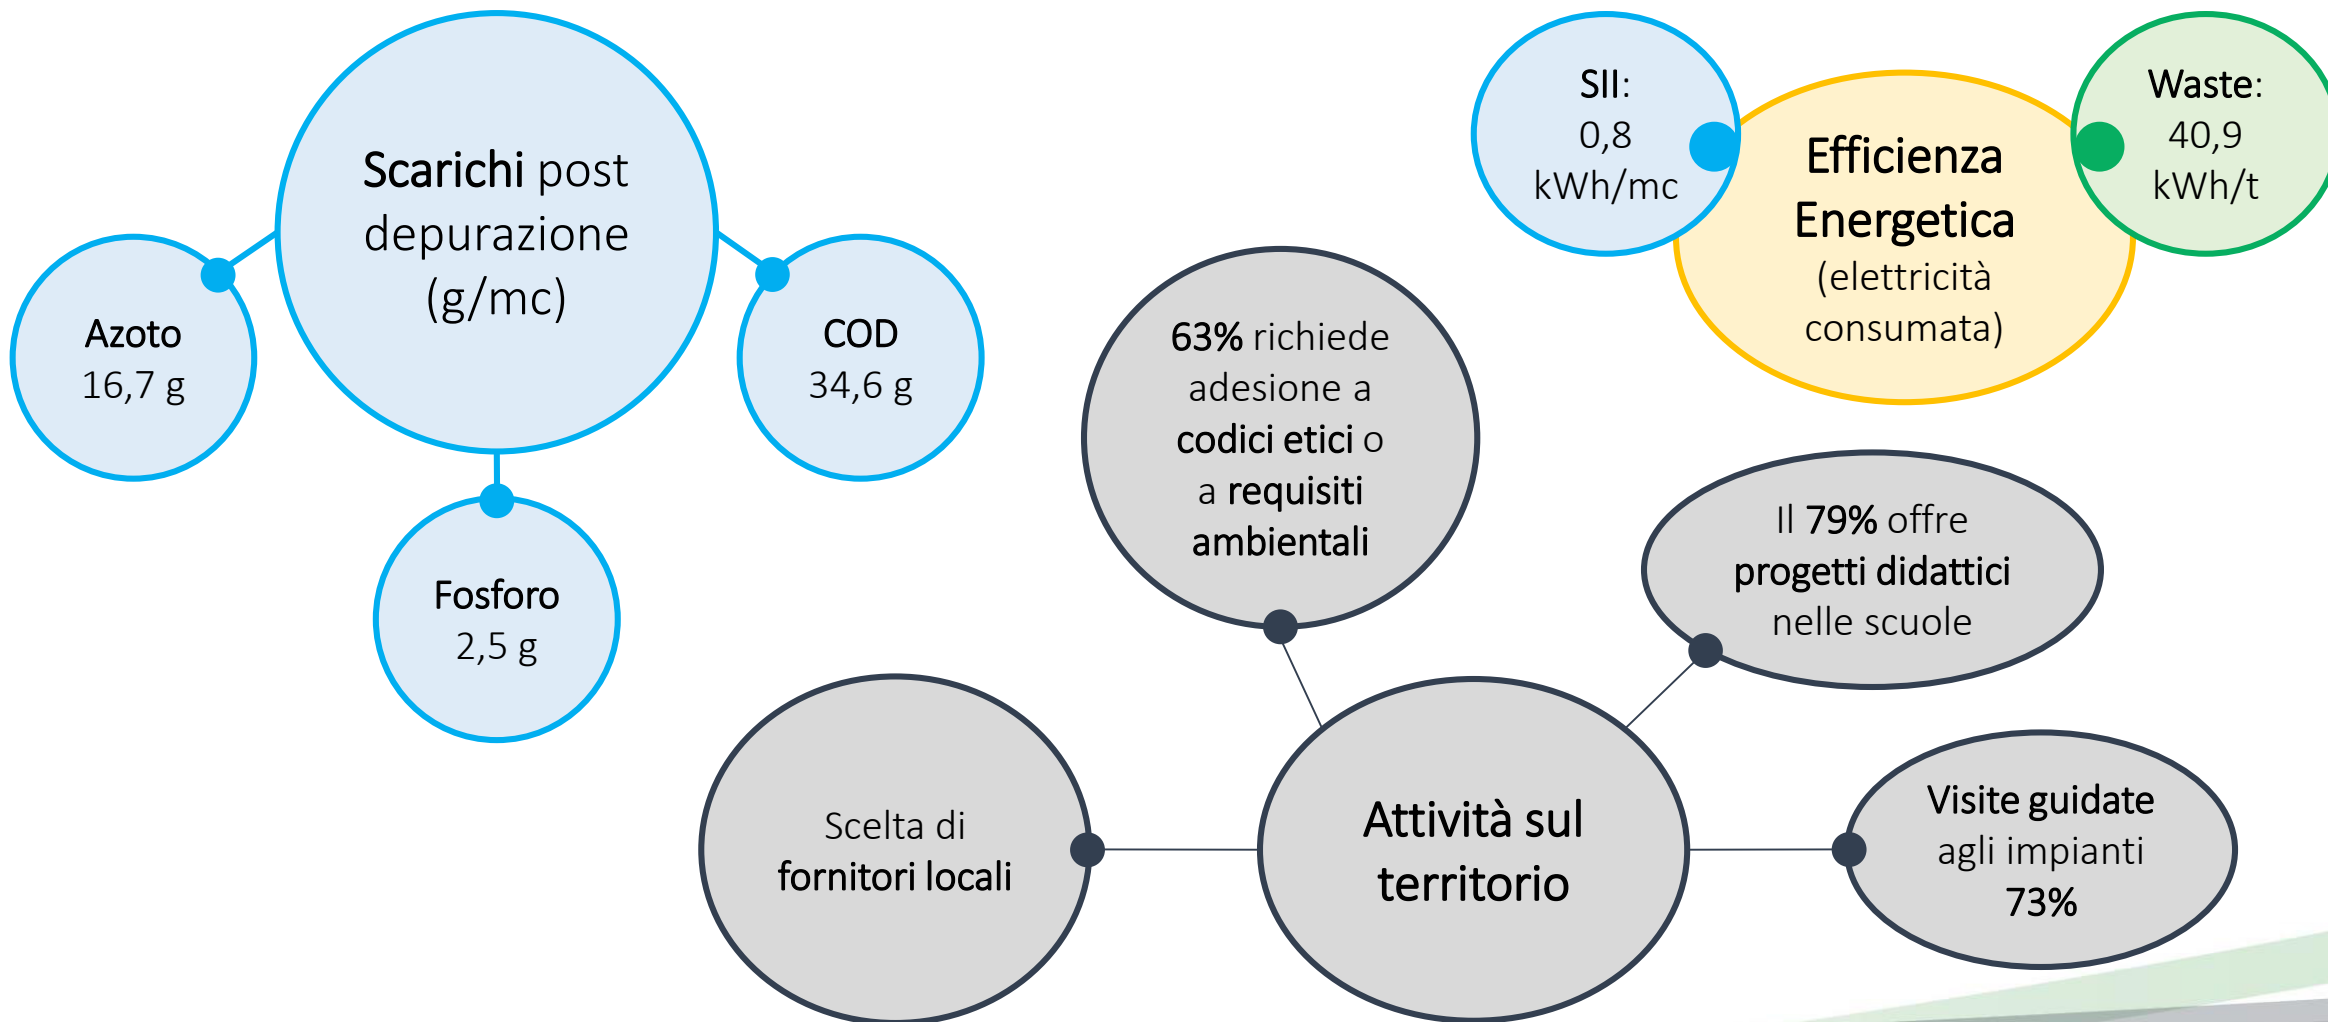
Scarichi post depurazione (g/mc)

Azoto
16,7 g

COD
34,6 g

Fosforo
2,5 g

SII:
0,8
kWh/mc

Efficienza Energetica
(elettricità consumata)

Waste:
40,9
kWh/t

63% richiede adesione a codici etici o a requisiti ambientali

Il 79% offre progetti didattici nelle scuole

Scelta di fornitori locali

Attività sul territorio

Visite guidate agli impianti 73%